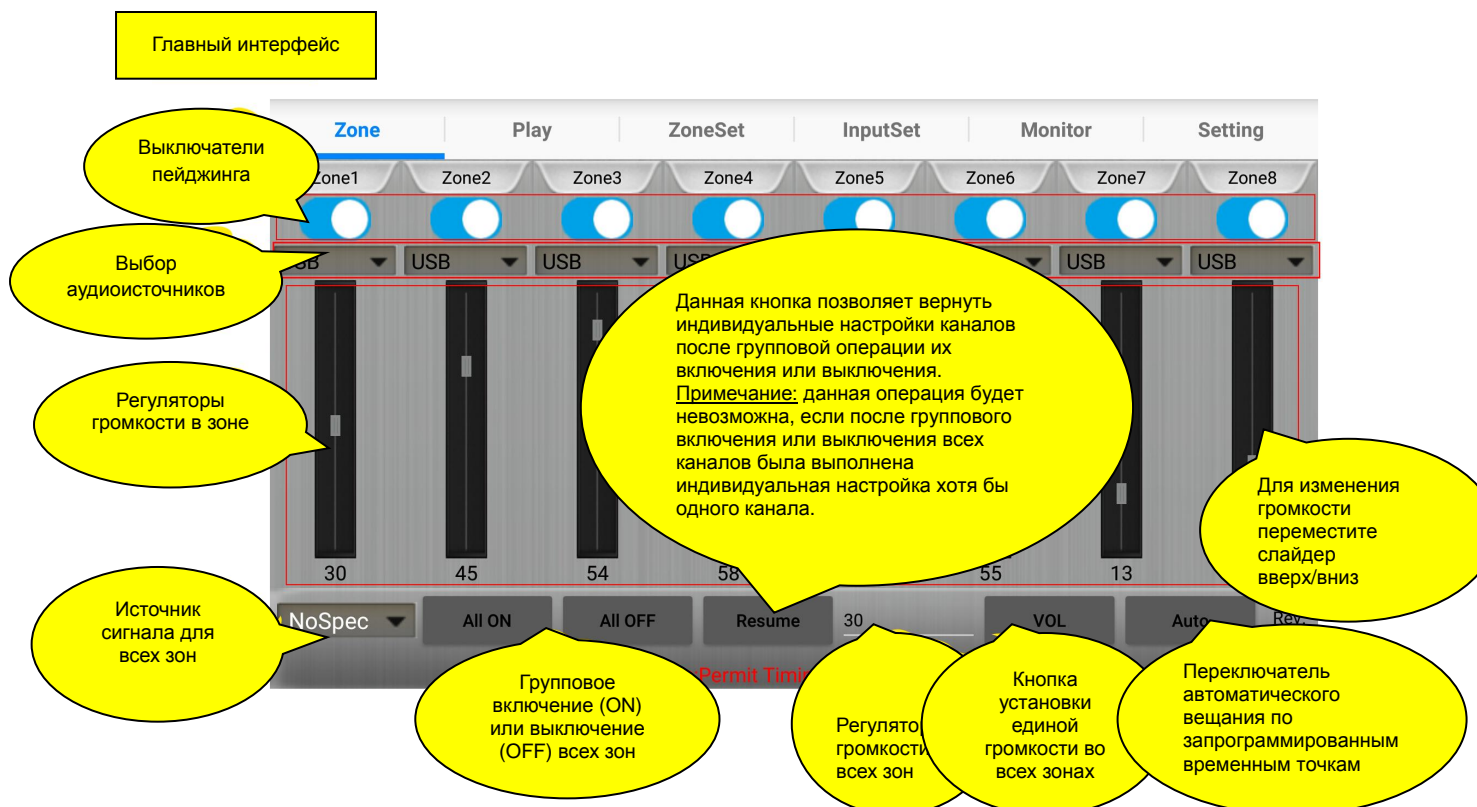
Главный интерфейс

Zone | Play | ZoneSet | InputSet | Monitor | Setting

Выключатели пейджинга

Zone1 Zone2 Zone3 Zone4 Zone5 Zone6 Zone7 Zone8

Выбор аудиоисточников

USB USB USB US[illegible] USB USB

Данная кнопка позволяет вернуть индивидуальные настройки каналов после групповой операции их включения или выключения.
Примечание: данная операция будет невозможна, если после группового включения или выключения всех каналов была выполнена индивидуальная настройка хотя бы одного канала.

Регуляторы громкости в зоне

Для изменения громкости переместите слайдер вверх/вниз

30 45 54 58 55 13

Источник сигнала для всех зон

NoSpec All ON All OFF Resume 30 VOL Auto Rev.

Групповое включение (ON) или выключение (OFF) всех зон

Permit Timi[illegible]

Регулято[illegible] громкости всех зон

Кнопка установки единой громкости во всех зонах

Переключатель автоматического вещания по запрограммированным временным точкам